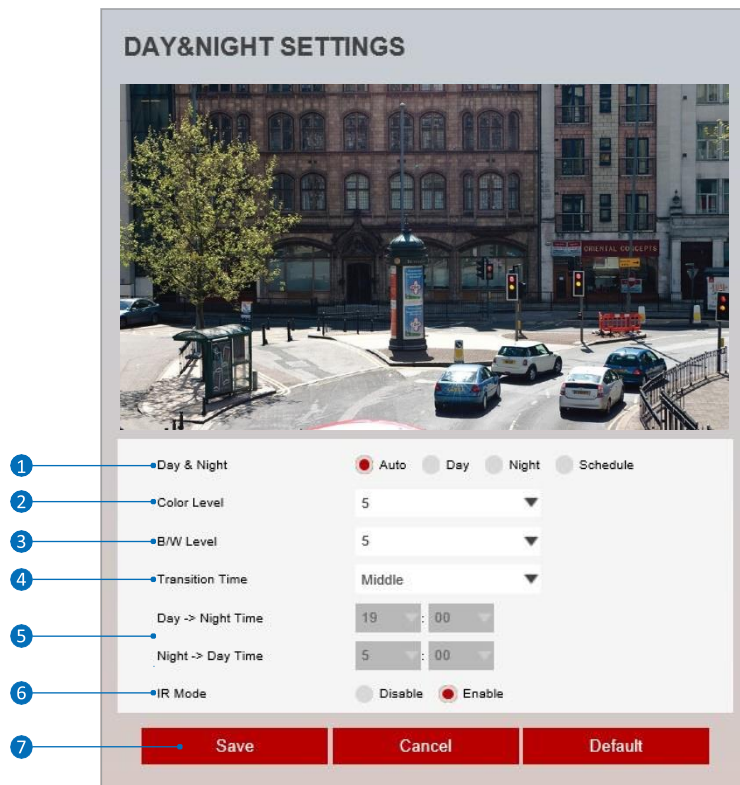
DAY&NIGHT SETTINGS

ORIENTAL CONCEPTS

1 Day & Night Auto Day Night Schedule

2 Color Level 5

3 B/W Level 5

4 Transition Time Middle

5 Day -> Night Time 19 : 00

Night -> Day Time 5 : 00

6 IR Mode Disable Enable

7 Save Cancel Default